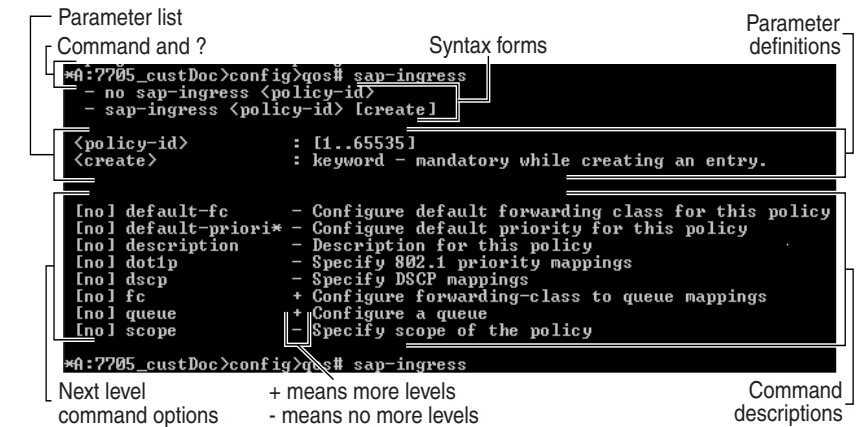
Parameter list

Command and ?

Syntax forms

Parameter definitions

*A:7705_custDoc>config>qos# sap-ingress
- no sap-ingress <policy-id>
- sap-ingress <policy-id> [create]

<policy-id> : [1..65535]
<create> : keyword - mandatory while creating an entry.

[no] default-fc - Configure default forwarding class for this policy
[no] default-priori* - Configure default priority for this policy
[no] description - Description for this policy
[no] dot1p - Specify 802.1 priority mappings
[no] dscp - Specify DSCP mappings
[no] fc + Configure forwarding-class to queue mappings
[no] queue + Configure a queue
[no] scope - Specify scope of the policy

*A:7705_custDoc>config>qos# sap-ingress

Next level command options

+ means more levels
- means no more levels

Command descriptions